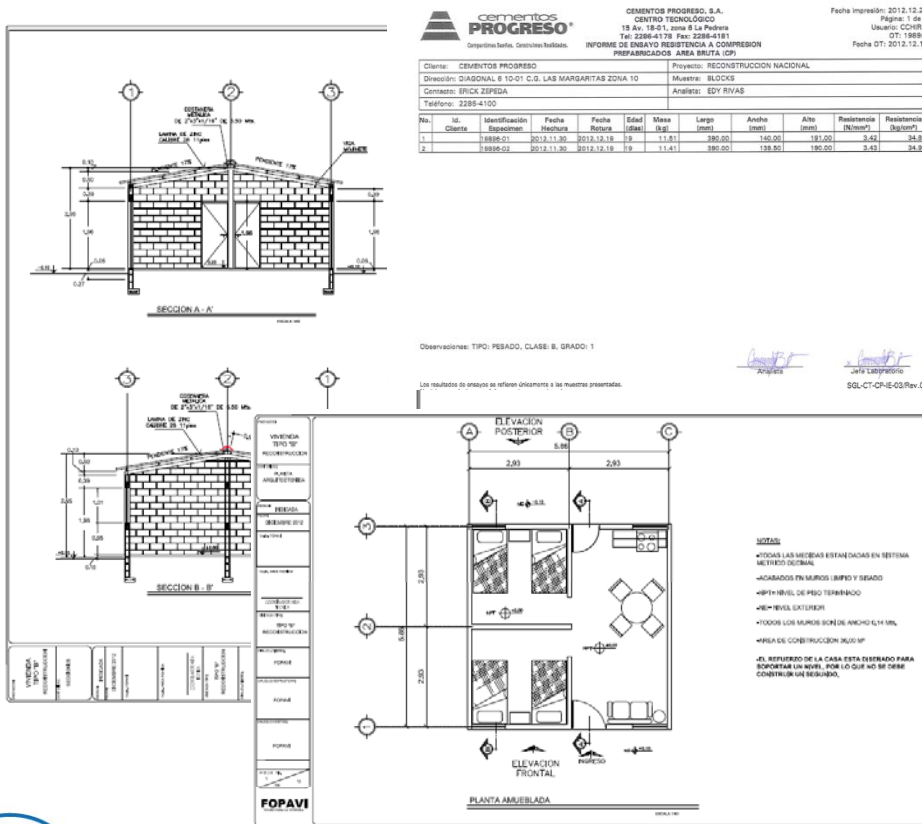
cementos
PROGRESO®
Compartimos Sueños. Construimos Realidades.

CEMENTOS PROGRESO, S.A.
CENTRO TECNOLÓGICO
15 Av. 18-01, zona 6 La Pedrera
Tel: 2286-4178 Fax: 2286-4181
INFORME DE ENSAYO RESISTENCIA A COMPRESION
PREFABRICADOS AREA BRUTA (CP)

Fecha impresión: 2012.12.2
Página: 1 de
Usuario: CCHIR
OT: 1989
Fecha OT: 2012.12.1

Cliente: CEMENTOS PROGRESO
Proyecto: RECONSTRUCCION NACIONAL
Dirección: DIAGONAL 6 10-01 C.G. LAS MARGARITAS ZONA 10
Muestra: BLOCKS
Contacto: ERICK ZEPEDA
Analista: EDY RIVAS
Teléfono: 2285-4100

| No. | Id. Cliente | Identificación Especimen | Fecha Hechura | Fecha Rotura | Edad (días) | Masa (kg) | Largo (mm) | Ancho (mm) | Alto (mm) | Resistencia (N/mm²) | Resistencia (kg/cm²) |
|---|---|---|---|---|---|---|---|---|---|---|---|
| 1 | | 19896-01 | 2012.11.30 | 2012.12.19 | 19 | 11.51 | 390.00 | 140.00 | 191.00 | 3.42 | 34.8 |
| 2 | | 19896-02 | 2012.11.30 | 2012.12.19 | 19 | 11.41 | 390.00 | 139.50 | 190.00 | 3.43 | 34.9 |

Observaciones: TIPO: PESADO, CLASE: B, GRADO: 1

Analista
Jefe Laboratorio
SGL-CT-CP-IE-03/Rev.0

Los resultados de ensayos se refieren únicamente a las muestras presentadas.

1 2 3
COSTANERA METALICA DE 2"x3"x1/16" @ 0.50 Mts.
LAMINA DE ZINC CALIBRE 26 11pies
PENDIENTE 17%
PENDIENTE 17%
VIGA SOLERA
0,10
0,50
2,10
1,95
0,05
0,27
0,15
1,95
0,05
SECCION A - A'

3 2 1
COSTANERA METALICA DE 2"x3"x1/16" @ 0.50 Mts.
LAMINA DE ZINC CALIBRE 26 11pies
PENDIENTE 17%
0,10
0,50
2,45
1,95
0,05
0,15
SECCION B - B'

VIVIENDA TIPO "B" RECONSTRUCCION
PLANTA ARQUITECTONICA
PERSADA
DICIEMBRE 2012
TIPO "B" RECONSTRUCCION
FOPAVI
FOPAVI
FOPAVI

ELEVACION POSTERIOR
A B C
5.86
2,93 2,93
3 2 1
2,93
5,86
2,93
ELEVACION FRONTAL
INGRESO
PLANTA AMUEBLADA

NOTAS:
-TODAS LAS MEDIDAS ESTAN DADAS EN SISTEMA METRICO DECIMAL
-ACABADOS EN MUROS LIMPIO Y SISADO
-NPT= NIVEL DE PISO TERMINADO
-NE= NIVEL EXTERIOR
-TODOS LOS MUROS SON DE ANCHO 0,14 Mts.
-AREA DE CONSTRUCCION 36,00 M²
-EL REFUERZO DE LA CASA ESTA DISEÑADO PARA SOPORTAR UN NIVEL, POR LO QUE NO SE DEBE CONSTRUIR UN SEGUNDO.

FOPAVI